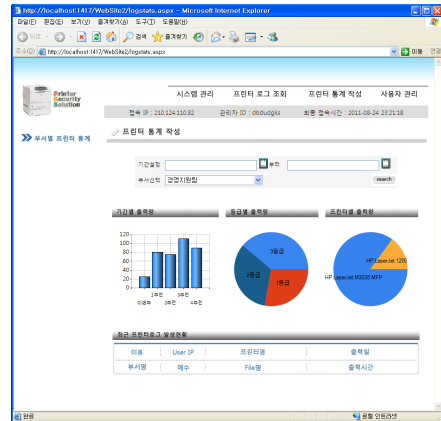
http://localhost:1417/WebSite2/logstats.aspx - Microsoft Internet Explorer

파일(F) 편집(E) 보기(V) 즐겨찾기(A) 도구(T) 도움말(H)

뒤로 검색 즐겨찾기

주소(D) http://localhost:1417/WebSite2/logstats.aspx 이동 연결

Printer Security Solution

시스템 관리 프린터 로그 조회 프린터 통계 작성 사용자 관리

접속 IP : 210.124.110.82 관리자 ID : dbdudgks 최종 접속시간 : 2011-08-24 23:21:18

부서별 프린터 통계

프린터 통계 작성

기간설정 부터

부서선택 경영지원팀 search

기간별 출력량

120
100
80
60
40
20
0

1분기 2분기 3분기 4분기

등급별 출력량

3등급
2등급
1등급

프린터별 출력량

HP LaserJet 1200
HP LaserJet M3035 MFP

최근 프린터로그 발생현황

| 이름 | User IP | 프린터명 | 출력일 |
|---|---|---|---|
| 부서명 | 매수 | File명 | 출력시간 |

완료 로컬 인트라넷